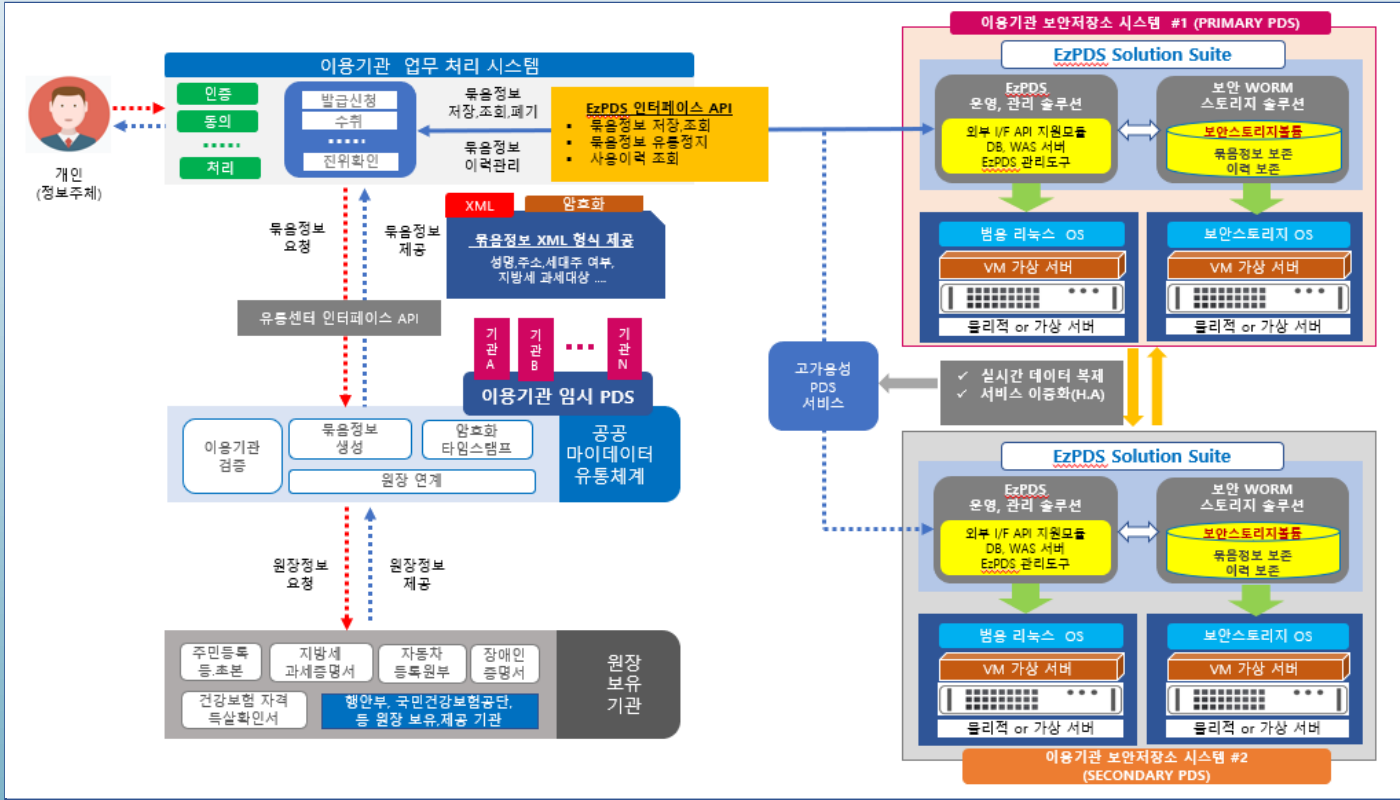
이용기관 업무 처리 시스템

개인
(정보주체)

인증
동의
......
처리

발급신청
수취
......
진위확인

묶음정보
저장,조회,폐기

묶음정보
이력관리

EzPDS 인터페이스 API
▪ 묶음정보 저장,조회
▪ 묶음정보 유통정지
▪ 사용이력 조회

묶음정보
요청

묶음정보
제공

XML
암호화
묶음정보 XML 형식 제공
성명,주소,세대주 여부,
지방세 과세대상 ....

유통센터 인터페이스 API

기관 A
기관 B
기관 N

이용기관 임시 PDS

이용기관
검증

묶음정보
생성

암호화
타임스탬프

원장 연계

공공
마이데이터
유통체계

원장정보
요청

원장정보
제공

주민등록
등,초본

지방세
과세증명서

자동차
등록원부

장애인
증명서

건강보험 자격
득실확인서

행안부, 국민건강보험공단,
등 원장 보유,제공 기관

원장
보유
기관

이용기관 보안저장소 시스템 #1 (PRIMARY PDS)

EzPDS Solution Suite

EzPDS
운영, 관리 솔루션

외부 I/F API 지원모듈
DB, WAS 서버
EzPDS 관리도구

보안 WORM
스토리지 솔루션

보안스토리지볼륨
묶음정보 보존
이력 보존

범용 리눅스 OS
VM 가상 서버
물리적 or 가상 서버

보안스토리지 OS
VM 가상 서버
물리적 or 가상 서버

고가용성
PDS
서비스

✓ 실시간 데이터 복제
✓ 서비스 이중화(H.A)

EzPDS Solution Suite

EzPDS
운영, 관리 솔루션

외부 I/F API 지원모듈
DB, WAS 서버
EzPDS 관리도구

보안 WORM
스토리지 솔루션

보안스토리지볼륨
묶음정보 보존
이력 보존

범용 리눅스 OS
VM 가상 서버
물리적 or 가상 서버

보안스토리지 OS
VM 가상 서버
물리적 or 가상 서버

이용기관 보안저장소 시스템 #2
(SECONDARY PDS)